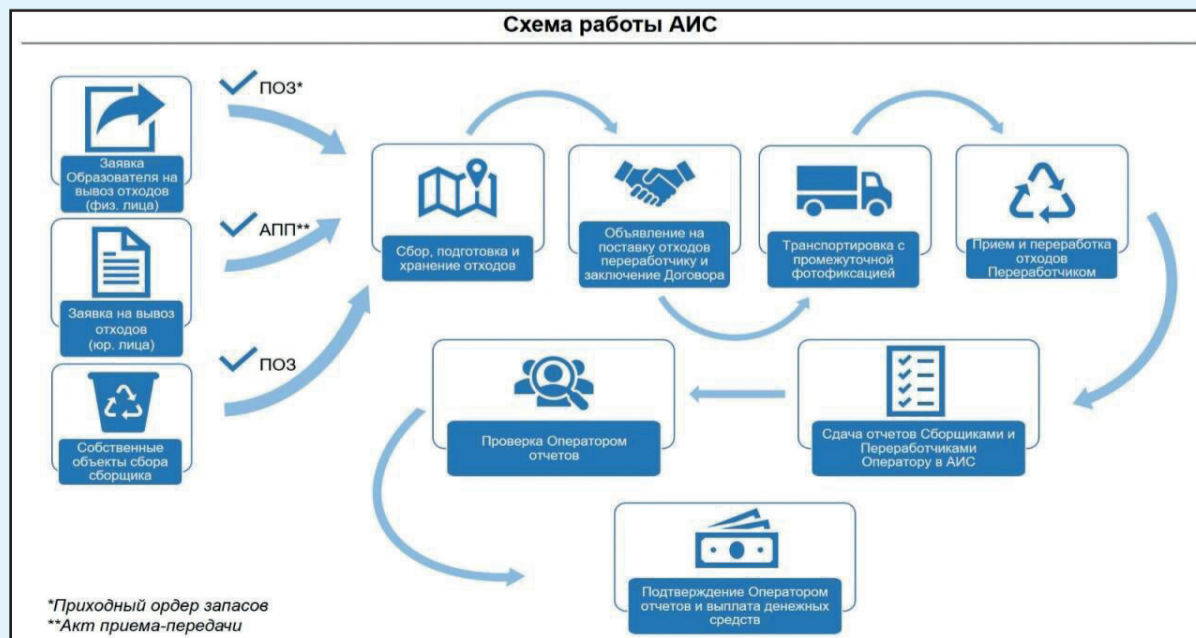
Схема работы АИС

Заявка Образователя на вывоз отходов (физ. лица)

Заявка на вывоз отходов (юр. лица)

Собственные объекты сбора сборщика

ПОЗ*

АПП**

ПОЗ

Сбор, подготовка и хранение отходов

Объявление на поставку отходов переработчику и заключение Договора

Транспортировка с промежуточной фотофиксацией

Прием и переработка отходов Переработчиком

Проверка Оператором отчетов

Сдача отчетов Сборщиками и Переработчиками Оператору в АИС

Подтверждение Оператором отчетов и выплата денежных средств

*Приходный ордер запасов
**Акт приема-передачи